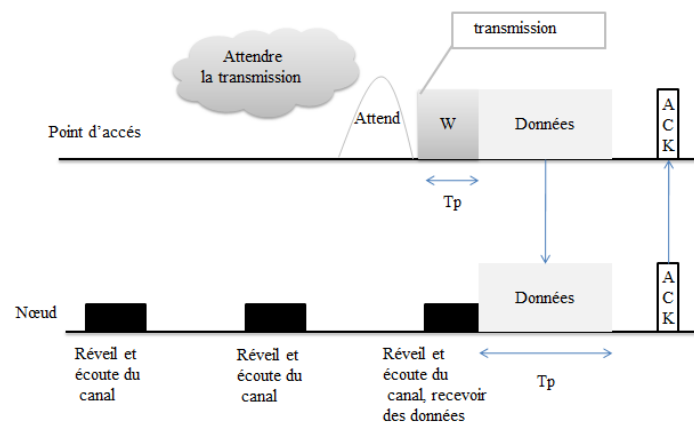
transmission

Attendre la transmission

Attend

W

Données

A
C
K

Point d'accés

Tp

Nœud

Données

A
C
K

Réveil et écoute du canal

Réveil et écoute du canal

Réveil et écoute du canal, recevoir des données

Tp